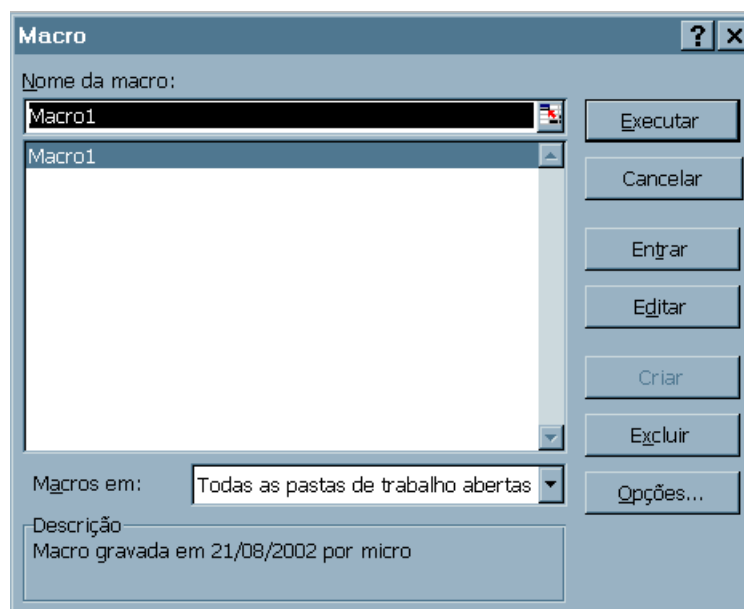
Macro

?

Nome da macro:

Macro1

Macro1

Executar

Cancelar

Entrar

Editar

Criar

Excluir

Macros em:

Todas as pastas de trabalho abertas

Opções...

Descrição

Macro gravada em 21/08/2002 por micro